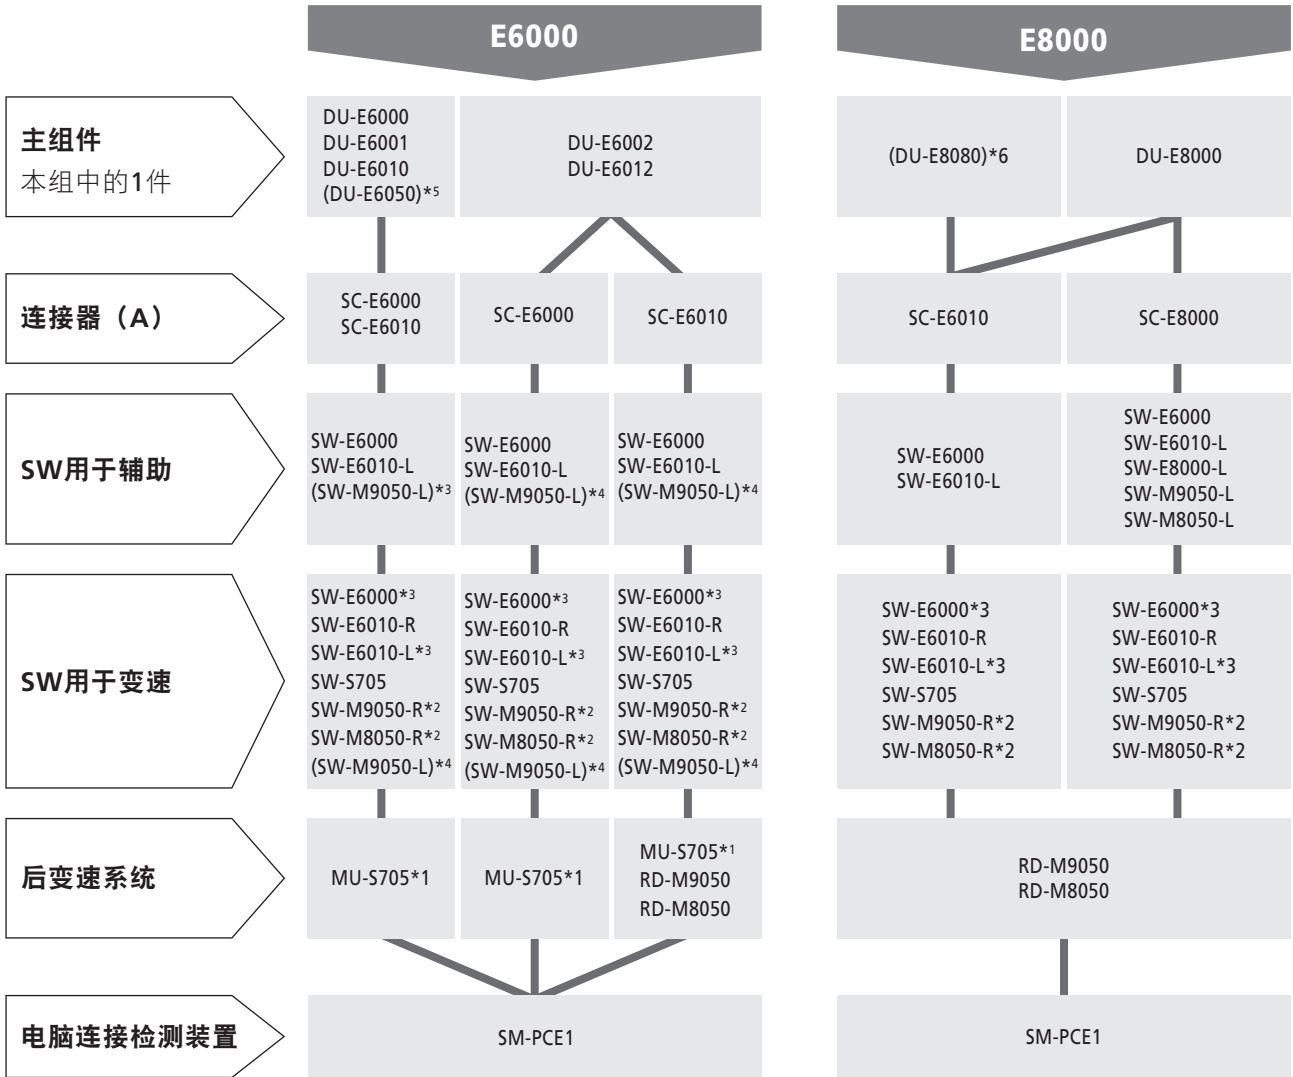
E6000

E8000

主组件
本组中的1件

DU-E6000
DU-E6001
DU-E6010
(DU-E6050)*5

DU-E6002
DU-E6012

(DU-E8080)*6

DU-E8000

连接器（A）

SC-E6000
SC-E6010

SC-E6000

SC-E6010

SC-E6010

SC-E8000

SW用于辅助

SW-E6000
SW-E6010-L
(SW-M9050-L)*3

SW-E6000
SW-E6010-L
(SW-M9050-L)*4

SW-E6000
SW-E6010-L
(SW-M9050-L)*4

SW-E6000
SW-E6010-L

SW-E6000
SW-E6010-L
SW-E8000-L
SW-M9050-L
SW-M8050-L

SW用于变速

SW-E6000*3
SW-E6010-R
SW-E6010-L*3
SW-S705
SW-M9050-R*2
SW-M8050-R*2
(SW-M9050-L)*4

SW-E6000*3
SW-E6010-R
SW-E6010-L*3
SW-S705
SW-M9050-R*2
SW-M8050-R*2
(SW-M9050-L)*4

SW-E6000*3
SW-E6010-R
SW-E6010-L*3
SW-S705
SW-M9050-R*2
SW-M8050-R*2
(SW-M9050-L)*4

SW-E6000*3
SW-E6010-R
SW-E6010-L*3
SW-S705
SW-M9050-R*2
SW-M8050-R*2

SW-E6000*3
SW-E6010-R
SW-E6010-L*3
SW-S705
SW-M9050-R*2
SW-M8050-R*2

后变速系统

MU-S705*1

MU-S705*1

MU-S705*1
RD-M9050
RD-M8050

RD-M9050
RD-M8050

电脑连接检测装置

SM-PCE1

SM-PCE1